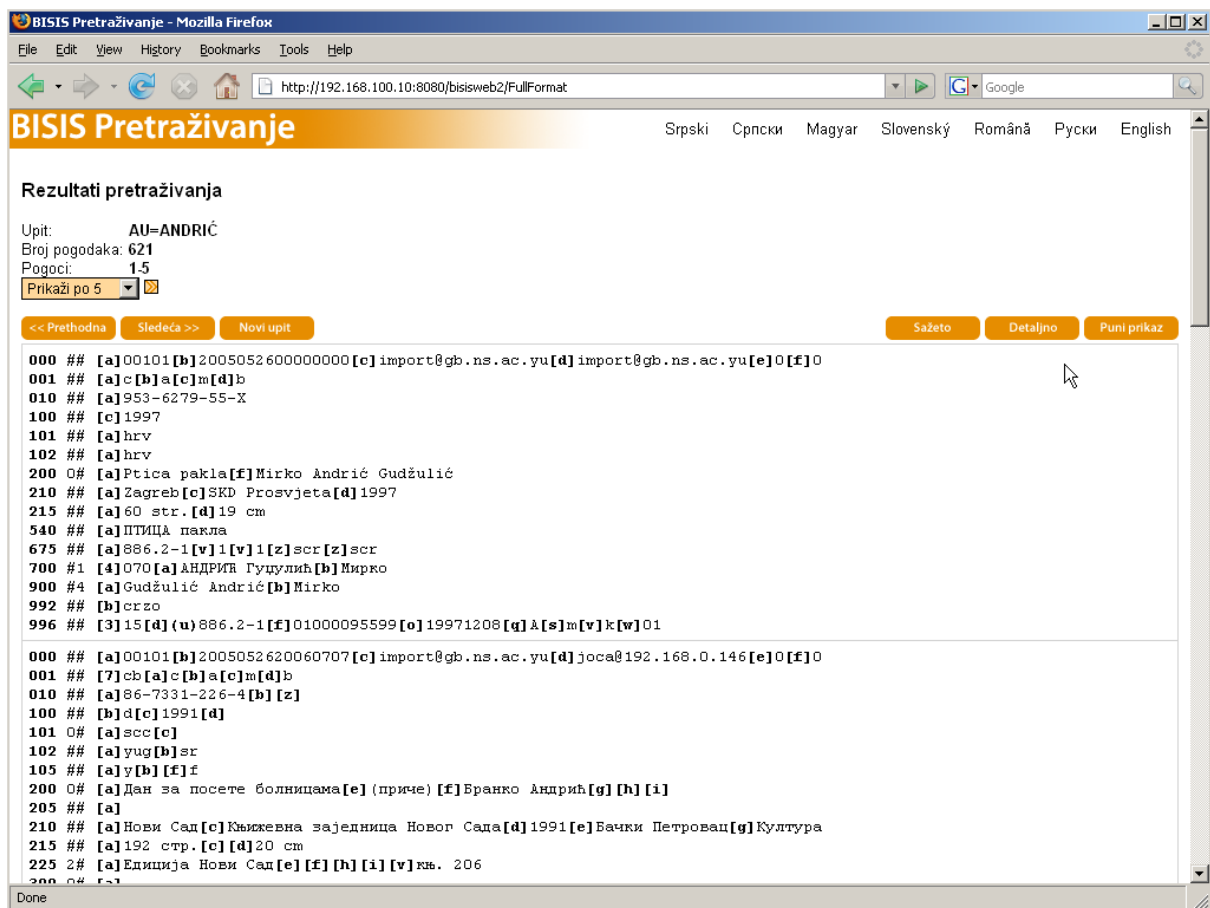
BISIS Pretraživanje - Mozilla Firefox

File Edit View History Bookmarks Tools Help

http://192.168.100.10:8080/bisisweb2/FullFormat

Google

BISIS Pretraživanje

Srpski Српски Magyar Slovenský Română Руски English

Rezultati pretraživanja

Upit: AU=ANDRIĆ
Broj pogodaka: 621
Pogoci: 1-5

Prikaži po 5

<< Prethodna Sledeća >> Novi upit

Sažeto Detaljno Puni prikaz

000 ## [a]00101[b]2005052600000000[c]import@gb.ns.ac.yu[d]import@gb.ns.ac.yu[e]0[f]0
001 ## [a]c[b]a[c]m[d]b
010 ## [a]953-6279-55-X
100 ## [c]1997
101 ## [a]hrv
102 ## [a]hrv
200 0# [a]Ptica pakla[f]Mirko Andrić Gudžulić
210 ## [a]Zagreb[c]SKD Prosvjeta[d]1997
215 ## [a]60 str.[d]19 cm
540 ## [a]ПТИЦА пакла
675 ## [a]886.2-1[v]1[v]1[z]scr[z]scr
700 #1 [4]070[a]АНДРИЋ Гуџулић[b]Мирко
900 #4 [a]Gudžulić Andrić[b]Mirko
992 ## [b]crzo
996 ## [3]15[d](u)886.2-1[f]01000095599[o]19971208[q]A[s]m[v]k[w]01

000 ## [a]00101[b]2005052620060707[c]import@gb.ns.ac.yu[d]joca@192.168.0.146[e]0[f]0
001 ## [7]cb[a]c[b]a[c]m[d]b
010 ## [a]86-7331-226-4[b][z]
100 ## [b]d[c]1991[d]
101 0# [a]scc[c]
102 ## [a]yug[b]sr
105 ## [a]y[b][f]f
200 0# [a]Дан за посете болницама[e](приче)[f]Бранко Андрић[g][h][i]
205 ## [a]
210 ## [a]Нови Сад[c]Књижевна заједница Новог Сада[d]1991[e]Бачки Петровац[g]Култура
215 ## [a]192 стр.[c][d]20 cm
225 2# [a]Едиција Нови Сад[e][f][h][i][v]књ. 206
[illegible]

Done